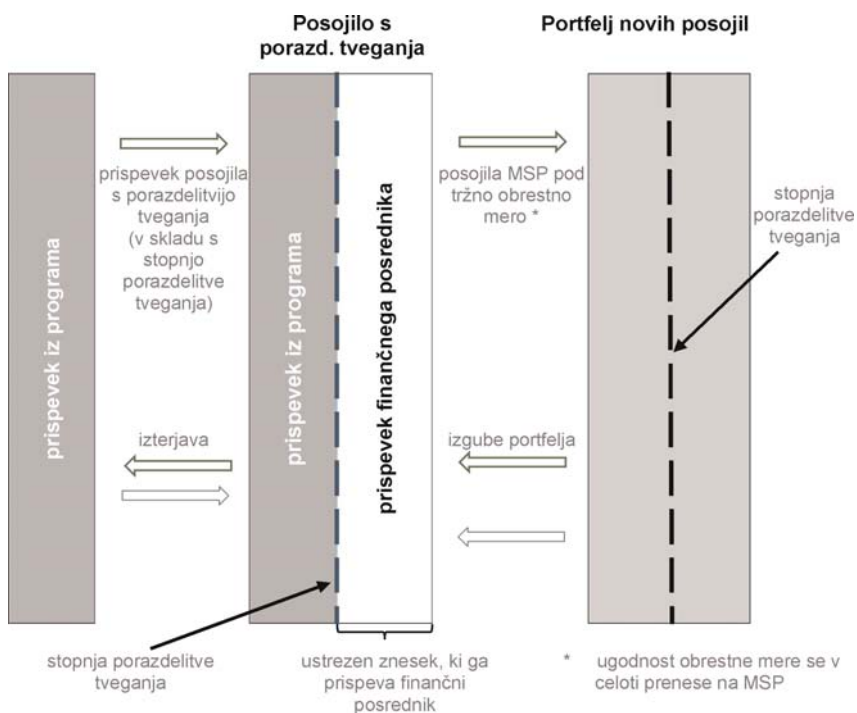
Posojilo s porazd. tveganja

Portfelj novih posojil

prispevek iz programa

prispevek posojila s porazdelitvijo tveganja (v skladu s stopnjo porazdelitve tveganja)

prispevek iz programa

prispevek finančnega posrednika

posojila MSP pod tržno obrestno mero *

stopnja porazdelitve tveganja

izterjava

izgube portfelja

stopnja porazdelitve tveganja

ustrezen znesek, ki ga prispeva finančni posrednik

* ugodnost obrestne mere se v celoti prenese na MSP